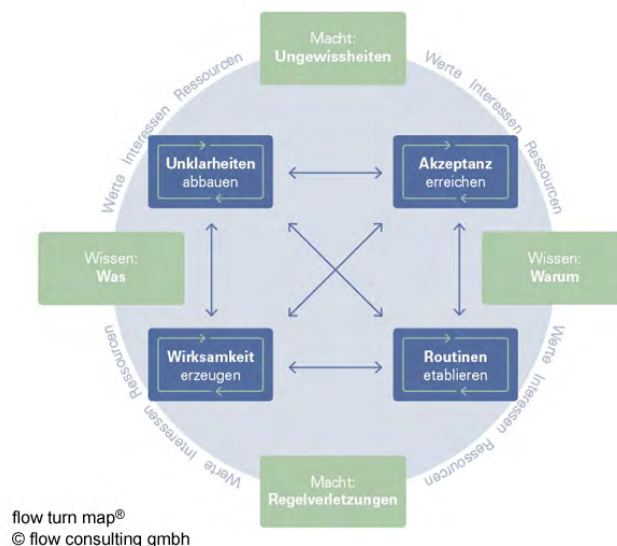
Macht:
Ungewissheiten

Werte Interessen Ressourcen

Werte Interessen Ressourcen

Unklarheiten
abbauen

Akzeptanz
erreichen

Wissen:
Was

Wissen:
Warum

Wirksamkeit
erzeugen

Routinen
etablieren

Werte Interessen Ressourcen

Werte Interessen Ressourcen

Macht:
Regelverletzungen

flow turn map®
© flow consulting gmbh